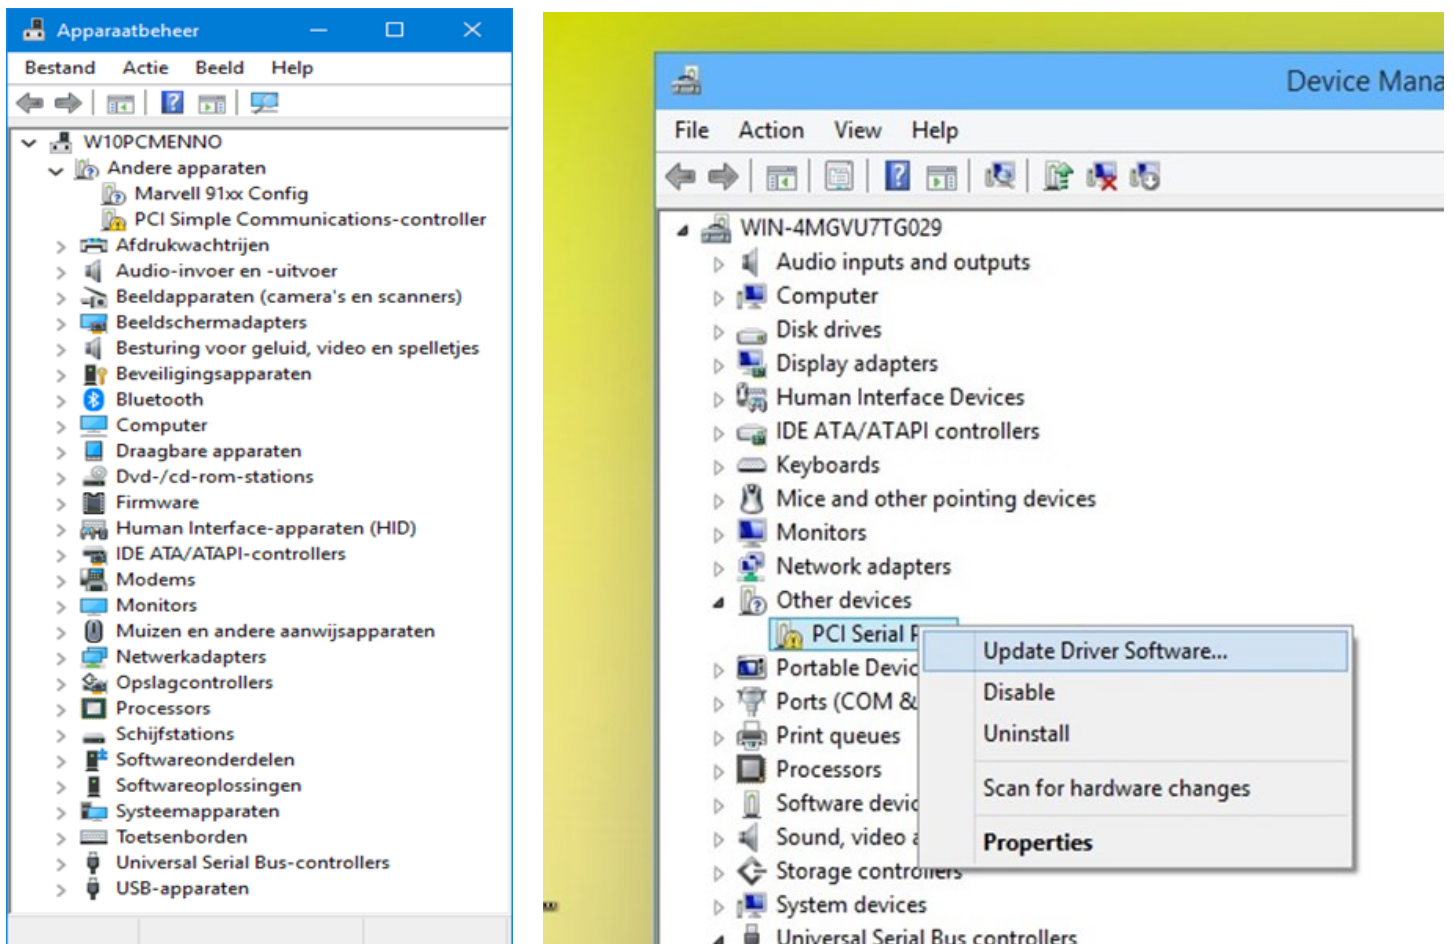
Apparaatbeheer

Bestand Actie Beeld Help

W10PCMENNO
Andere apparaten
Marvell 91xx Config
PCI Simple Communications-controller
Afdrukwachtrijen
Audio-invoer en -uitvoer
Beeldapparaten (camera's en scanners)
Beeldschermadapters
Besturing voor geluid, video en spelletjes
Beveiligingsapparaten
Bluetooth
Computer
Draagbare apparaten
Dvd-/cd-rom-stations
Firmware
Human Interface-apparaten (HID)
IDE ATA/ATAPI-controllers
Modems
Monitors
Muizen en andere aanwijsapparaten
Netwerkadapters
Opslagcontrollers
Processors
Schijfstations
Softwareonderdelen
Softwareoplossingen
Systeemapparaten
Toetsenborden
Universal Serial Bus-controllers
USB-apparaten

Device Mana

File Action View Help

WIN-4MGVU7TG029
Audio inputs and outputs
Computer
Disk drives
Display adapters
Human Interface Devices
IDE ATA/ATAPI controllers
Keyboards
Mice and other pointing devices
Monitors
Network adapters
Other devices
PCI Serial P
Portable Devic
Ports (COM &
Print queues
Processors
Software devic
Sound, video
Storage controllers
System devices
Universal Serial Bus controllers

Update Driver Software...
Disable
Uninstall
Scan for hardware changes
Properties